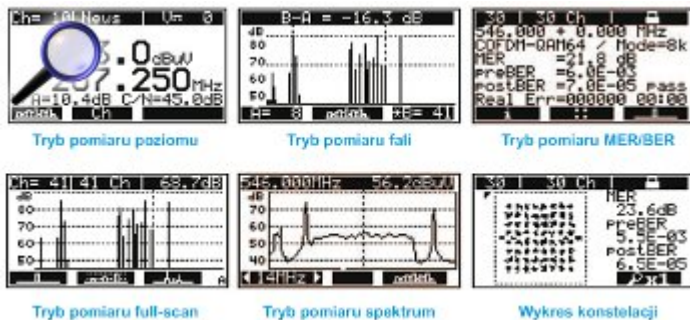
Ch= 10 Nwus | V= 0
3.0 dBuV
207.250 MHz
H=10.4dB C/N=45.0dB
Ch

Tryb pomiaru poziomu

B-A = -16.3 dB
dB
80
70
60
50
A= 8 | B= 41

Tryb pomiaru fali

30 | 30 Ch
546.000 + 0.000 MHz
COFDM-QAM64 / Mode=8k
MER =21.8 dB
preBER =6.0E-03
postBER =7.0E-05 Pass
Real Err=000000 00:00

Tryb pomiaru MER/BER

Ch= 41 41 Ch | 68.7dB
80
70
60
50
A

Tryb pomiaru full-scan

546.000MHz 56.2dBuV
dB
70
60
50
40
14MHz

Tryb pomiaru spektrum

30 | 30 Ch
MER
23.6dB
preBER
5.8E-03
postBER
6.5E-05
x1

Wykres konstelacji